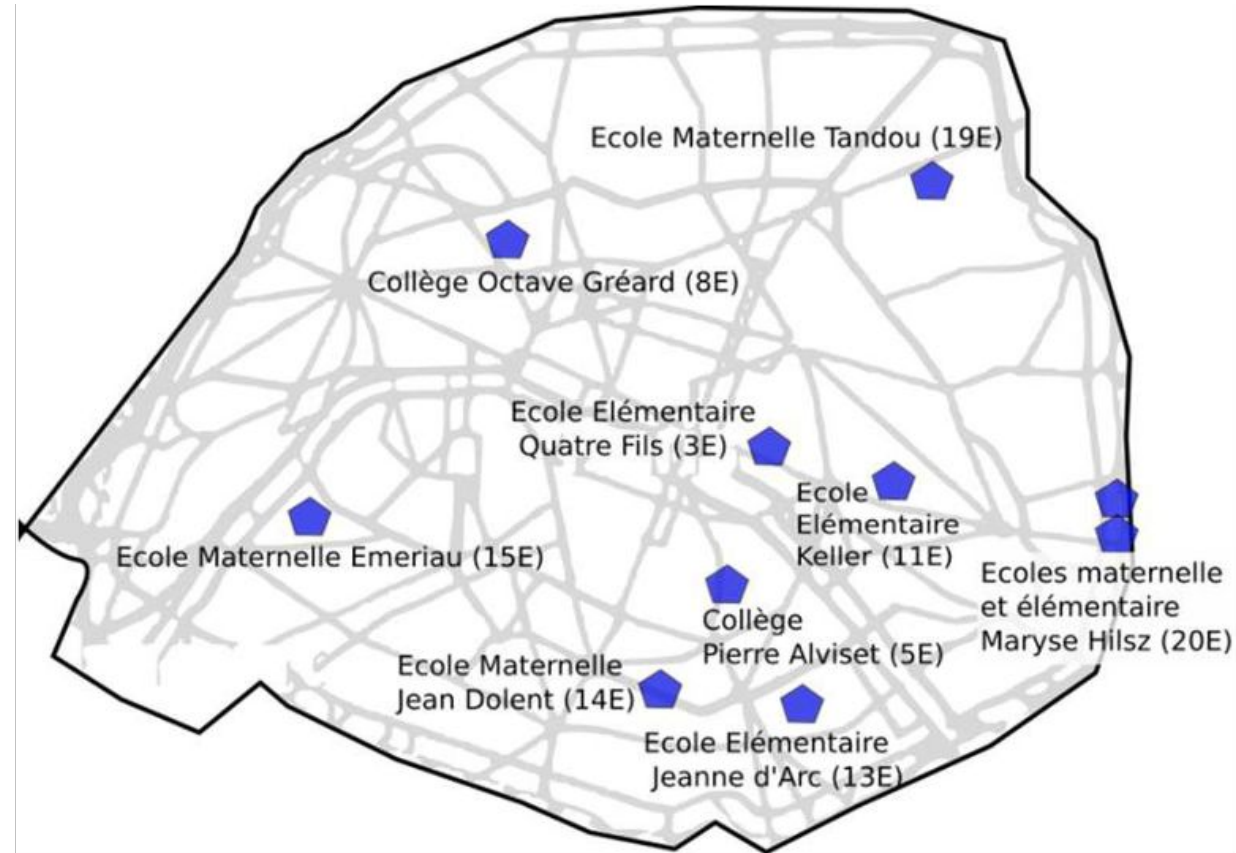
Ecole Maternelle Tandou (19E)

Collège Octave Gréard (8E)

Ecole Elémentaire Quatre Fils (3E)

Ecole Elémentaire Keller (11E)

Ecole Maternelle Emeriau (15E)

Ecoles maternelle et élémentaire Maryse Hilsz (20E)

Collège Pierre Alviset (5E)

Ecole Maternelle Jean Dolent (14E)

Ecole Elémentaire Jeanne d'Arc (13E)